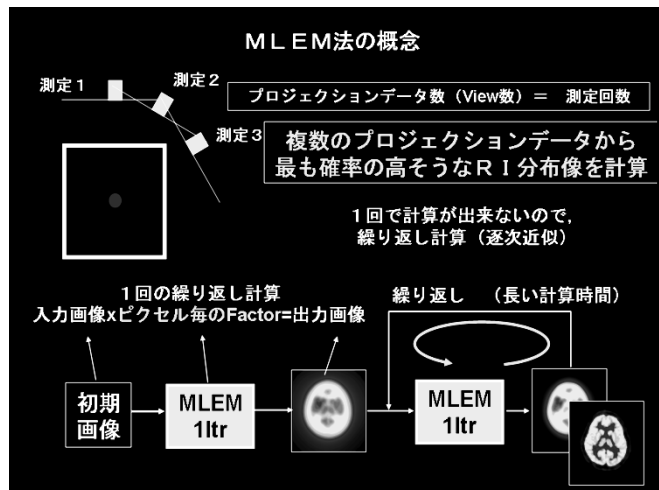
ＭＬＥＭ法の概念

測定１

測定２

測定３

プロジェクションデータ数（View数）＝　測定回数

複数のプロジェクションデータから
最も確率の高そうなＲＩ分布像を計算

１回で計算が出来ないので,
繰り返し計算（逐次近似）

１回の繰り返し計算
入力画像xピクセル毎のFactor=出力画像

繰り返し　（長い計算時間）

初期画像

MLEM 1ltr

MLEM 1ltr